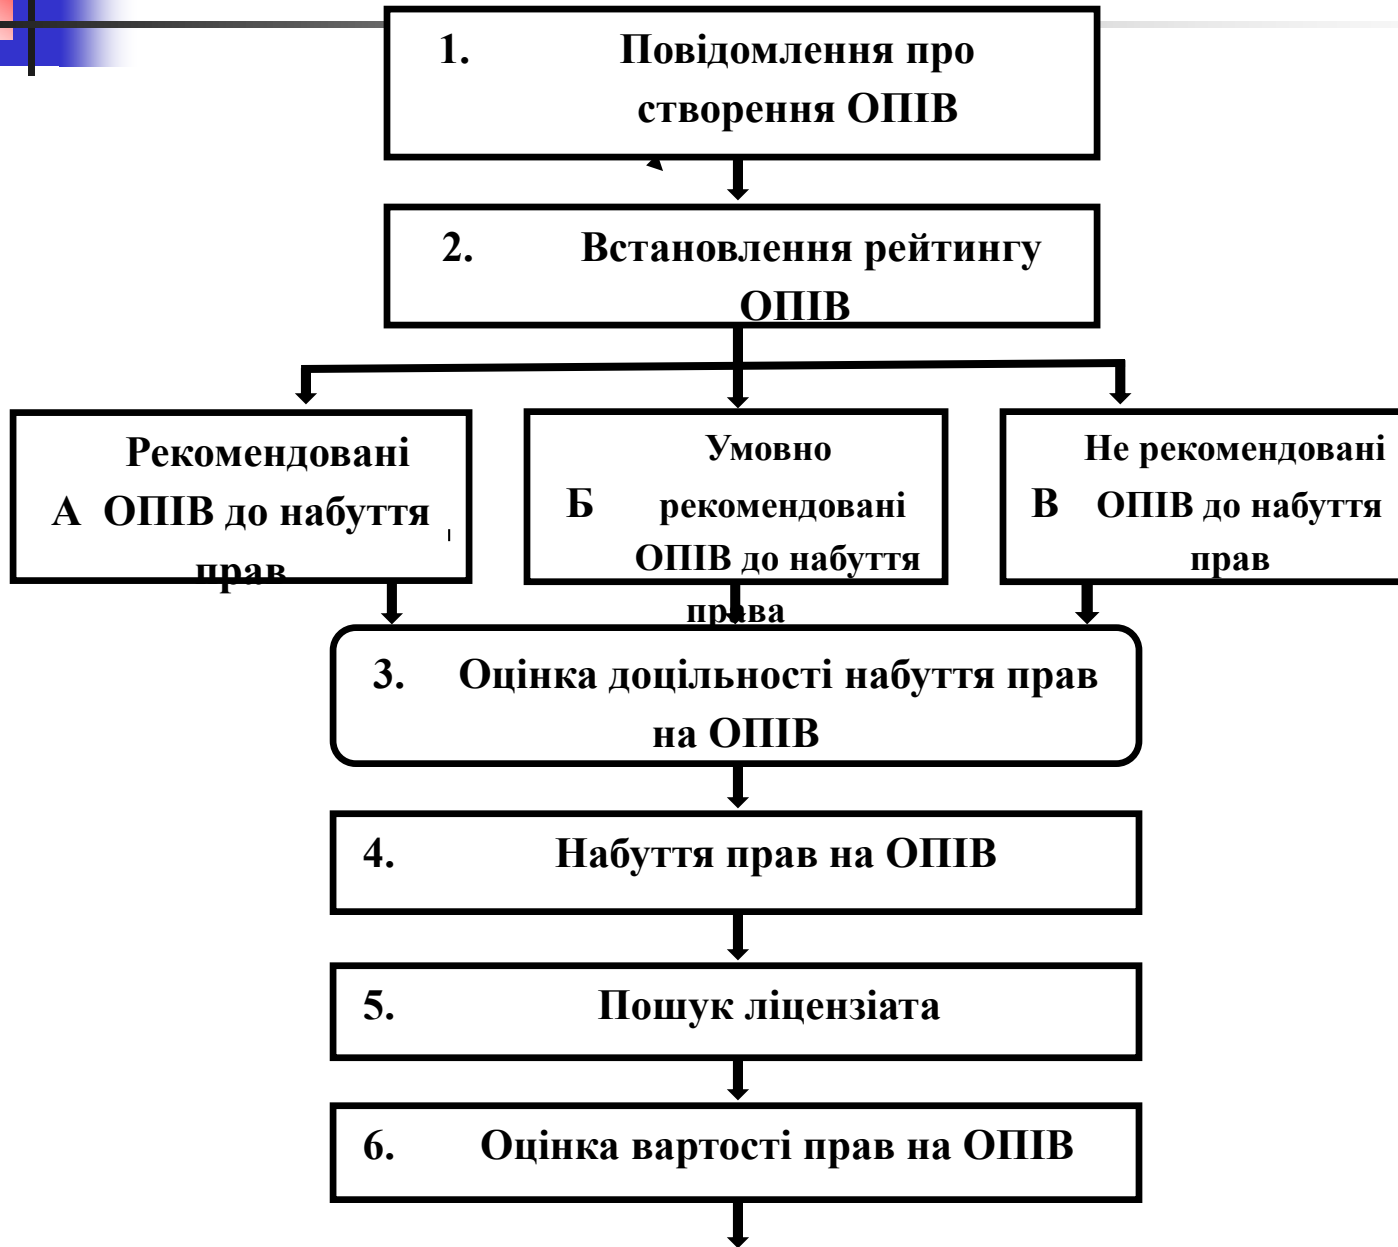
1. Повідомлення про створення ОПІВ

2. Встановлення рейтингу ОПІВ

А Рекомендовані ОПІВ до набуття прав

Б Умовно рекомендовані ОПІВ до набуття права

В Не рекомендовані ОПІВ до набуття прав

3. Оцінка доцільності набуття прав на ОПІВ

4. Набуття прав на ОПІВ

5. Пошук ліцензіата

6. Оцінка вартості прав на ОПІВ